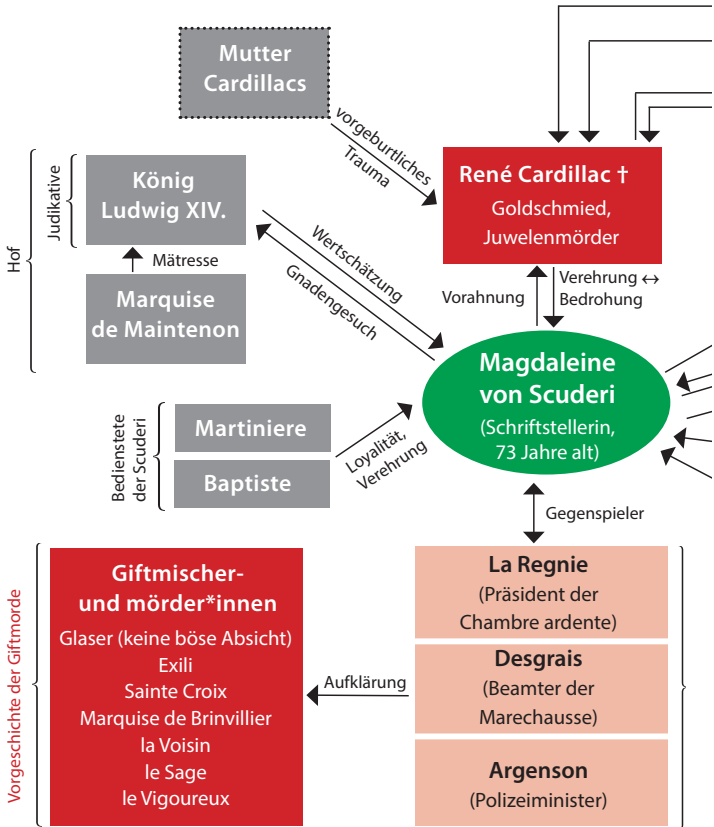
Mutter Cardillacs

vorgeburtliches Trauma

René Cardillac †
Goldschmied, Juwelenmörder

Hof

Judikative

König Ludwig XIV.

Mätresse

Marquise de Maintenon

Wertschätzung

Gnadengesuch

Vorahnung

Verehrung ↔ Bedrohung

Magdaleine von Scuderi
(Schriftstellerin, 73 Jahre alt)

Bedienstete der Scuderi

Martiniere

Baptiste

Loyalität, Verehrung

Gegenspieler

Vorgeschichte der Giftmorde

Giftmischer- und mörder*innen
Glaser (keine böse Absicht)
Exili
Sainte Croix
Marquise de Brinvillier
la Voisin
le Sage
le Vigoureux

Aufklärung

La Regnie
(Präsident der Chambre ardente)

Desgrais
(Beamter der Marechausse)

Argenson
(Polizeiminister)